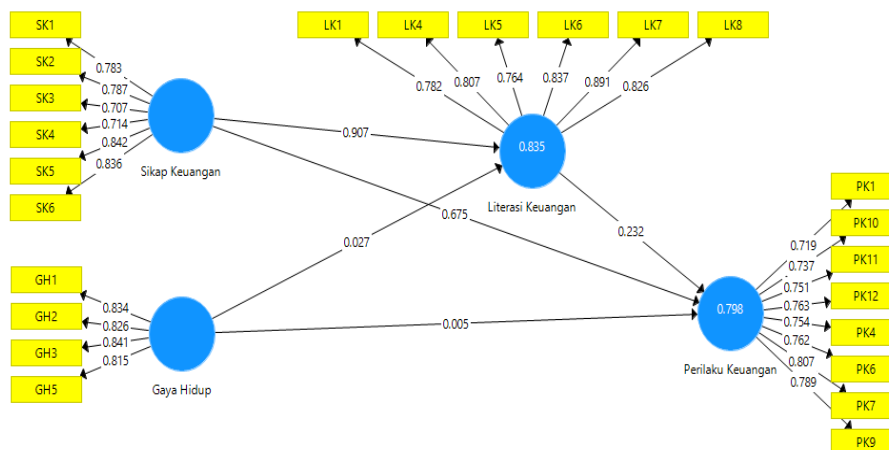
SK1
SK2
SK3
SK4
SK5
SK6
0.783
0.787
0.707
0.714
0.842
0.836
Sikap Keuangan

LK1
LK4
LK5
LK6
LK7
LK8
0.782
0.807
0.764
0.837
0.891
0.826
0.835
Literasi Keuangan

0.907
0.675
0.027
0.232
0.005

GH1
GH2
GH3
GH5
0.834
0.826
0.841
0.815
Gaya Hidup

0.798
Perilaku Keuangan
PK1
PK10
PK11
PK12
PK4
PK6
PK7
PK9
0.719
0.737
0.751
0.763
0.754
0.762
0.807
0.789